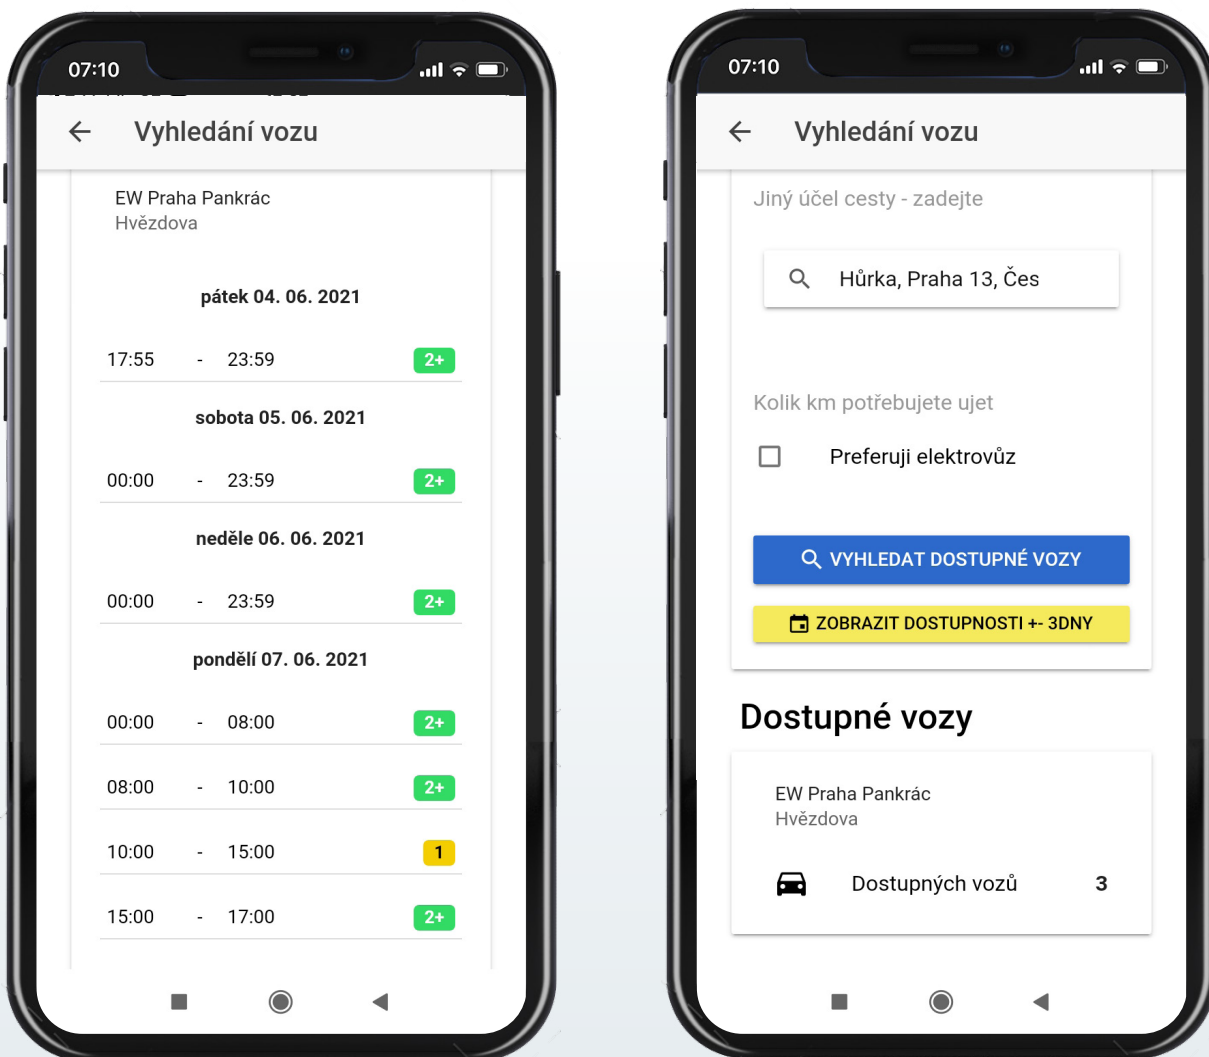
07:10

Vyhledání vozu

EW Praha Pankrác
Hvězdova

pátek 04. 06. 2021

17:55 - 23:59 2+

sobota 05. 06. 2021

00:00 - 23:59 2+

neděle 06. 06. 2021

00:00 - 23:59 2+

pondělí 07. 06. 2021

00:00 - 08:00 2+

08:00 - 10:00 2+

10:00 - 15:00 1

15:00 - 17:00 2+

07:10

Vyhledání vozu

Jiný účel cesty - zadejte

Hůrka, Praha 13, Čes

Kolik km potřebujete ujet

Preferuji elektrovůz

VYHLEDAT DOSTUPNÉ VOZY

ZOBRAZIT DOSTUPNOSTI +- 3DNY

Dostupné vozy

EW Praha Pankrác
Hvězdova

Dostupných vozů 3